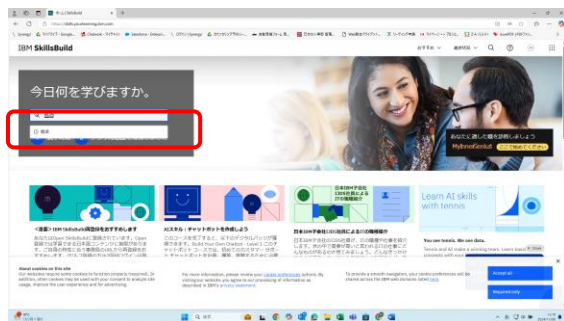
IBM SkillsBuild

今日何を学びますか。

検索

あなたに適した種を診断しましょう

MyInnerGenius

Learn AI skills with tennis

AIスキル：チャットボットを作成しよう

You see tennis. We see data.

Accept all

Required only